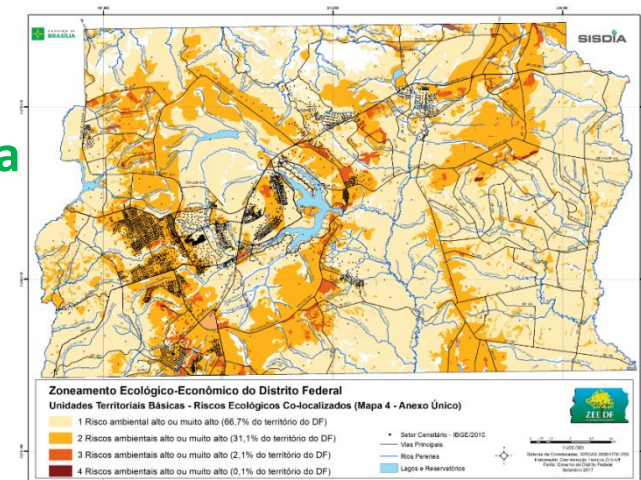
a

GOVERNO DE BRASÍLIA

SISDIA

Zoneamento Ecológico-Econômico do Distrito Federal
Unidades Territoriais Básicas - Riscos Ecológicos Co-localizados (Mapa 4 - Anexo Único)

1 Risco ambiental alto ou muito alto (66,7% do território do DF)
2 Riscos ambientais alto ou muito alto (31,1% do território do DF)
3 Riscos ambientais alto ou muito alto (2,1% do território do DF)
4 Riscos ambientais alto ou muito alto (0,1% do território do DF)

Setor Censitário - IBGE/2010
Vias Principais
Rios Perenes
Lagos e Reservatórios

ZEE DF

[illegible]